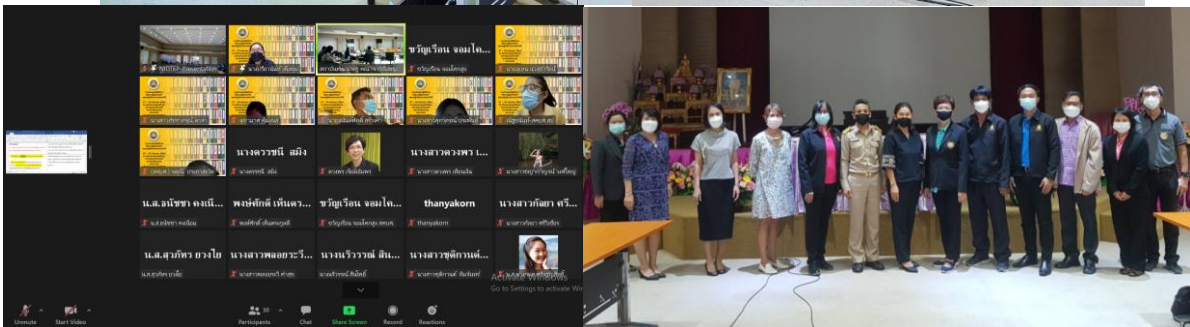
ขวัญเรือน จอมไค...

นางดวงพร ชมิง

นางสาวดวงพร เ...

น.ส.อนัชชา คงแ...

พงษ์ศักดิ์ เห็นคร...

ขวัญเรือน จอมไค...

thanyakorn

นางสาวกัลยา ศรี...

น.ส.สุภัทร บวงไย

นางสาวพลอยระวี...

นางนริวรรณ สิน...

นางจารุพิกานต์...

Go to Settings to activate Win

Unmute

Start Video

Participants

Chat

Share Screen

Record

Reactions